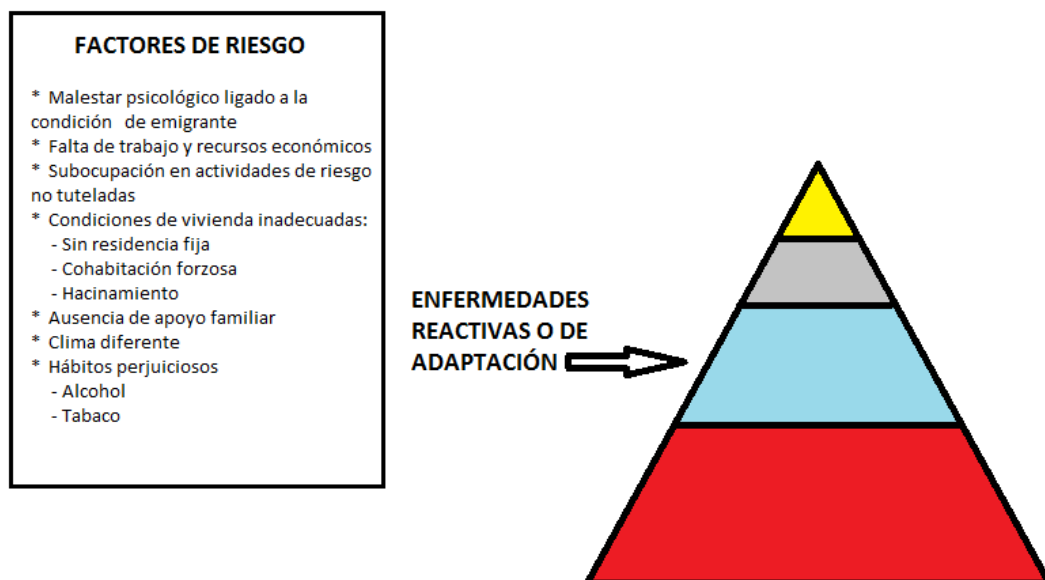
FACTORES DE RIESGO

* Malestar psicológico ligado a la condición de emigrante
* Falta de trabajo y recursos económicos
* Subocupación en actividades de riesgo no tuteladas
* Condiciones de vivienda inadecuadas:
- Sin residencia fija
- Cohabitación forzosa
- Hacinamiento
* Ausencia de apoyo familiar
* Clima diferente
* Hábitos perjuiciosos
- Alcohol
- Tabaco

ENFERMEDADES REACTIVAS O DE ADAPTACIÓN